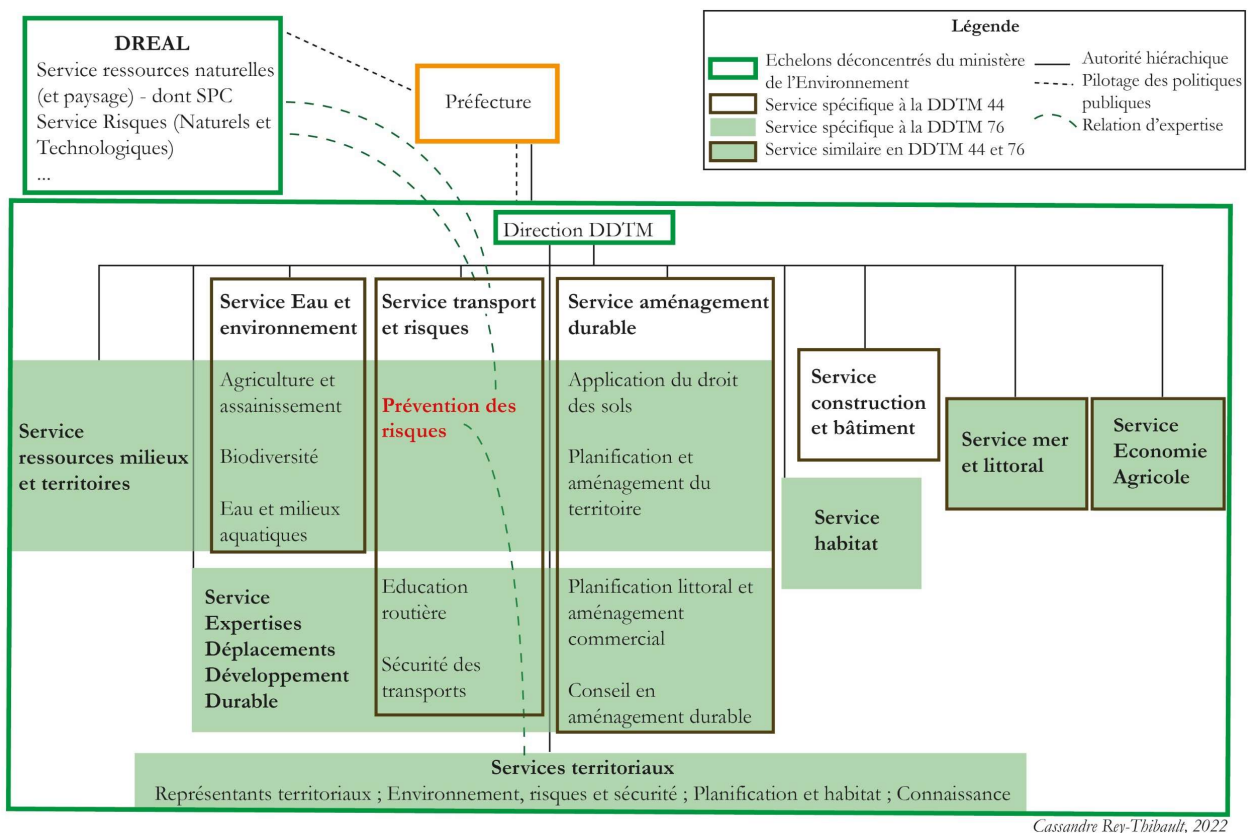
DREAL
Service ressources naturelles (et paysage) - dont SPC
Service Risques (Naturels et Technologiques)
...

Préfecture

Légende
Echelons déconcentrés du ministère de l'Environnement
Service spécifique à la DDTM 44
Service spécifique à la DDTM 76
Service similaire en DDTM 44 et 76
Autorité hiérachique
Pilotage des politiques publiques
Relation d'expertise

Direction DDTM

Service Eau et environnement
Agriculture et assainissement
Biodiversité
Eau et milieux aquatiques

Service transport et risques
Prévention des risques
Education routière
Sécurité des transports

Service aménagement durable
Application du droit des sols
Planification et aménagement du territoire
Planification littoral et aménagement commercial
Conseil en aménagement durable

Service ressources milieux et territoires

Service Expertises Déplacements Développement Durable

Service construction et bâtiment

Service habitat

Service mer et littoral

Service Economie Agricole

Services territoriaux
Représentants territoriaux ; Environnement, risques et sécurité ; Planification et habitat ; Connaissance

Cassandre Rey-Thibault, 2022